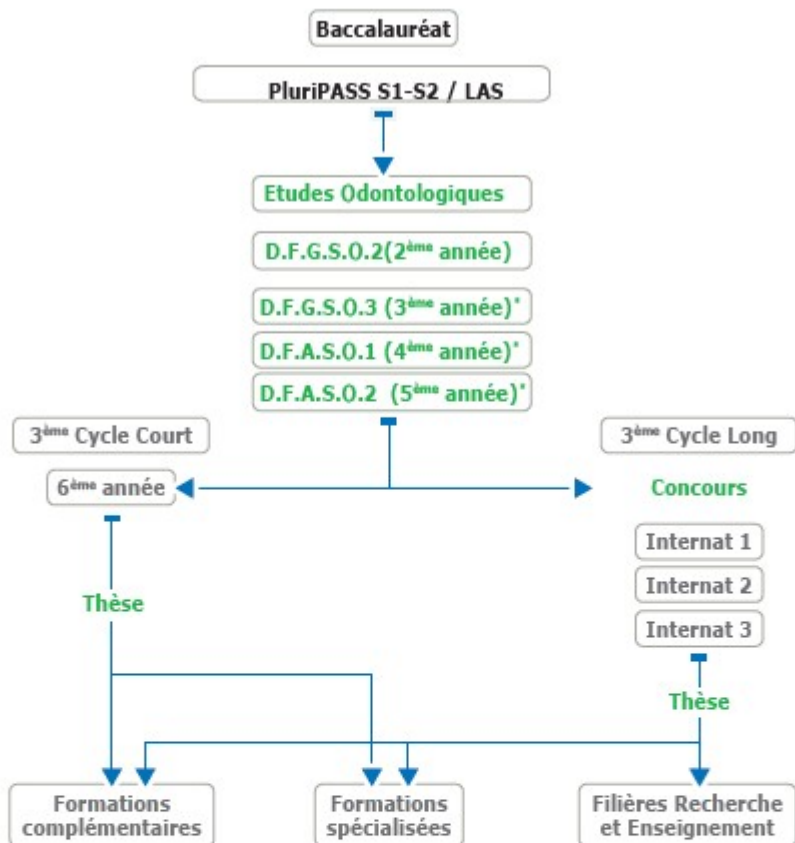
Baccalauréat

PluriPASS S1-S2 / LAS

Etudes Odontologiques

D.F.G.S.O.2(2$^{ème}$ année)

D.F.G.S.O.3 (3$^{ème}$ année)$^{*}$

D.F.A.S.O.1 (4$^{ème}$ année)$^{*}$

D.F.A.S.O.2 (5$^{ème}$ année)$^{*}$

3$^{ème}$ Cycle Court

6$^{ème}$ année

3$^{ème}$ Cycle Long

Concours

Internat 1

Internat 2

Internat 3

Thèse

Thèse

Formations complémentaires

Formations spécialisées

Filières Recherche et Enseignement